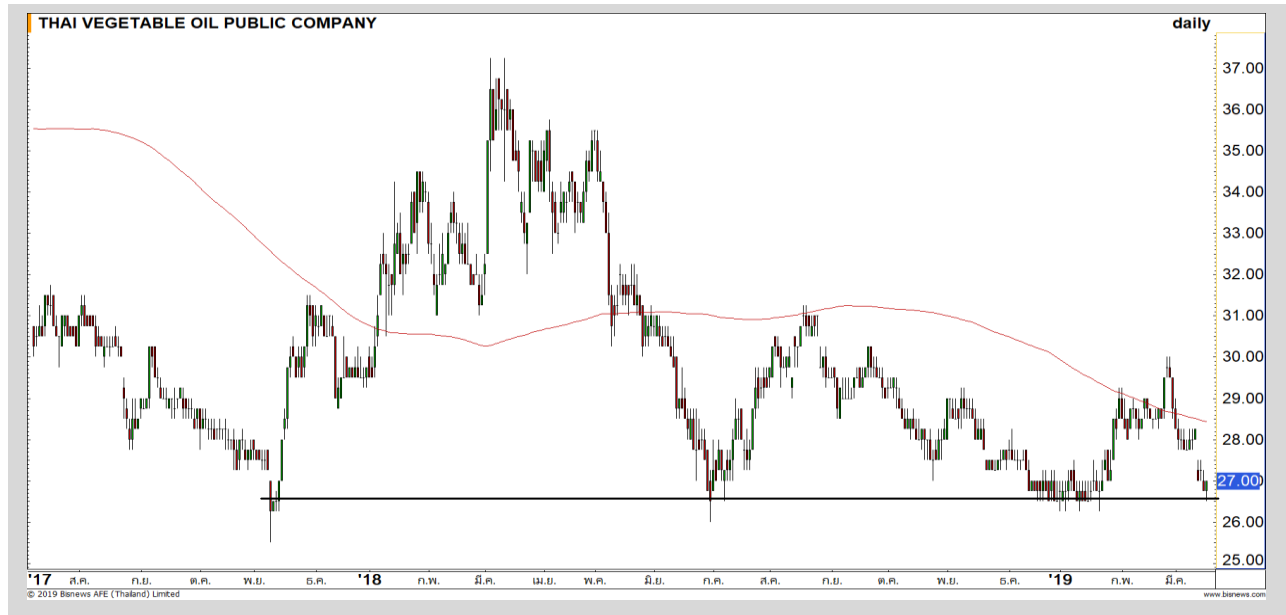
THAI VEGETABLE OIL PUBLIC COMPANY

daily

37.00
36.00
35.00
34.00
33.00
32.00
31.00
30.00
29.00
28.00
27.00
26.00
25.00

'17 ส.ค. ก.ย. ต.ค. พ.ย. ธ.ค. '18 ก.พ. มี.ค. เม.ย. พ.ค. มิ.ย. ก.ค. ส.ค. ก.ย. ต.ค. พ.ย. ธ.ค. '19 ก.พ. มี.ค.

© 2019 Bisnews AFE (Thailand) Limited

www.bisnews.com